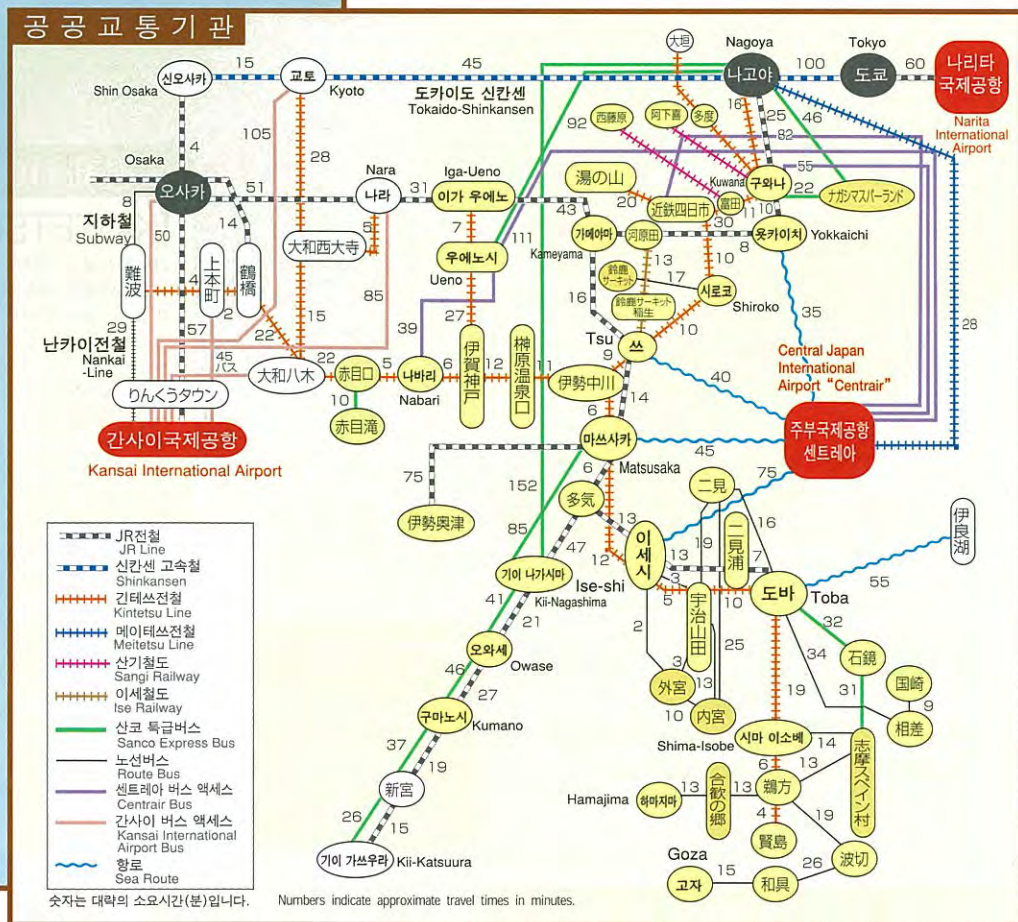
공공교통기관

신오사카 Shin Osaka 15 교토 Kyoto 45 도카이도 신칸센 Tokaido-Shinkansen 대위 Nagoya 나고야 100 Tokyo 도쿄 60 나리타 국제공항 Narita International Airport

105 28 Osaka 4 오사카 51 Nara 나라 31 Iga-Ueno 이가 우에노 92 西藤原 阿下喜 多度 16 25 82 46 55 구와나 Kuwana 22 ナガシマスパーランド

8 지하철 Subway 14 大和西大寺 5 43 湯の山 20 近鉄四日市 富田 30 10 옷카이치 Yokkaichi

難波 上本町 鶴橋 50 4 7 우에노시 111 Ueno 가메야마 Kameyama 河原田 8

29 57 2 22 85 15 39 27 伊賀神戸 榛原温泉口 鈴鹿サーキット 13 17 시로코 Shiroko 35 28

난카이전철 Nankai-Line 45 バス 大和八木 22 赤目口 5 나바리 Nabari 6 12 11 16 鈴鹿サーキット稲生 10 Tsu 쓰 9

りんくうタウン 10 赤目滝 伊勢中川 14 40 Central Japan International Airport "Centrair"

간사이국제공항 Kansai International Airport 6 마쓰사카 Matsusaka 45 주부국제공항 센트레아

75 6 152 多気 75 二見 16 伊勢奥津 85 13 伊良湖

47 12 이세시 Ise-shi 13 19 二見浦 7 55

기이 나가시마 Kii-Nagashima 3 5 宇治山田 10 도바 Toba 32

41 21 2 25 34 石鏡

오와세 Owase 3 13 外宮 内宮 10 31 国崎 9 相差

46 27 구마노시 Kumano 19 Shima-Isobe 시마 이소베 14 志摩スペイン村

37 19 新宮 Hamajima 하마지마 13 合歓の郷 13 鵜方 13 4 19 賢島

26 15 기이 가쓰우라 Kii-Katsuura Goza 고자 15 和具 26 波切

JR전철 JR Line
신칸센 고속철 Shinkansen
긴테쓰전철 Kintetsu Line
메이테쓰전철 Meitetsu Line
산기철도 Sangi Railway
이세철도 Ise Railway
산코 특급버스 Sanco Express Bus
노선버스 Route Bus
센트레아 버스 액세스 Centrair Bus
간사이 버스 액세스 Kansai International Airport Bus
항로 Sea Route

숫자는 대략의 소요시간(분)입니다. Numbers indicate approximate travel times in minutes.